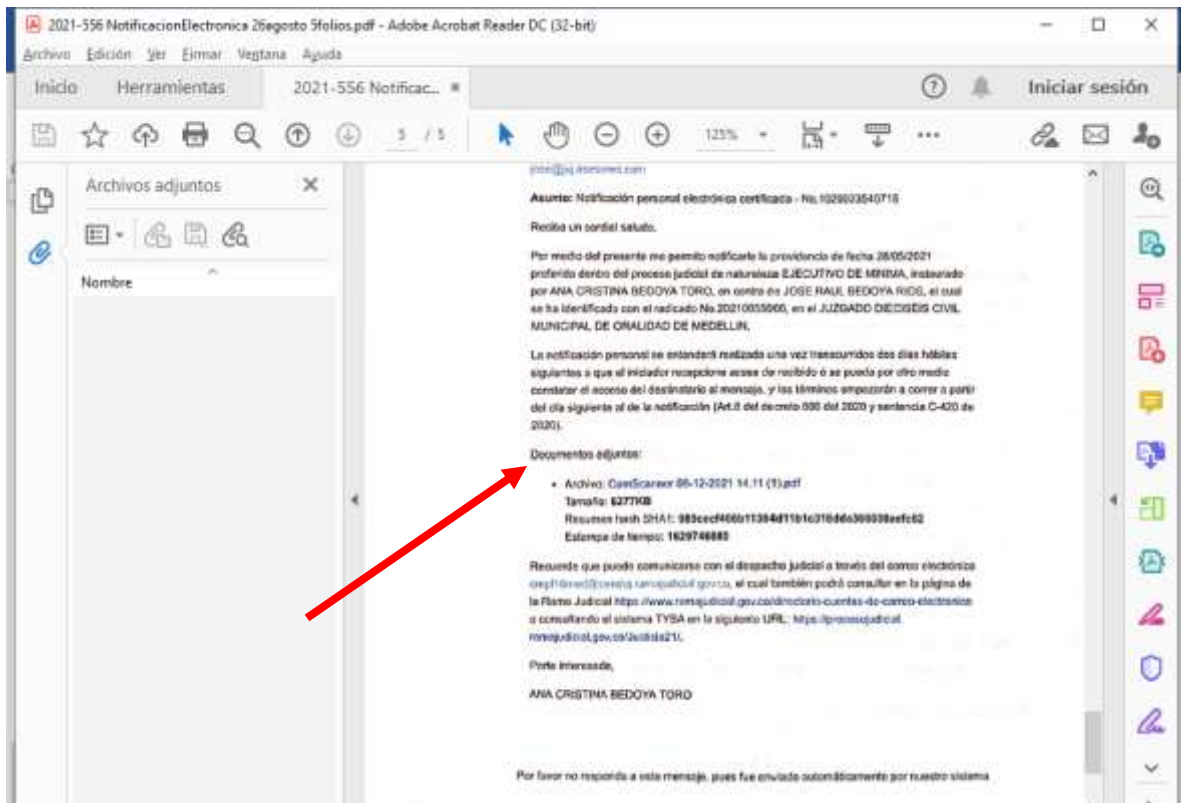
2021-556 NotificacionElectronica 26agosto 5folios.pdf - Adobe Acrobat Reader DC (32-bit)

Archivo Edición Ver Firmar Ventana Ayuda

Inicio Herramientas 2021-556 Notificac... ×

Iniciar sesión

5 / 5 125%

Archivos adjuntos

Nombre

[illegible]

Asunto: Notificación personal electrónica certificada - No.1026033540718

Reciba un cordial saludo.

Por medio del presente me permito notificarle la providencia de fecha 28/05/2021 proferida dentro del proceso judicial de naturaleza EJECUTIVO DE MINIMA, instaurado por ANA CRISTINA BEDOYA TORO, en contra de JOSE RAUL BEDOYA RIOS, el cual se ha identificado con el radicado No.20210035000, en el JUZGADO DIECISEIS CIVIL MUNICIPAL DE ORALIDAD DE MEDELLIN.

La notificación personal se entenderá realizada una vez transcurridos dos días hábiles siguientes a que el iniciador recepcione acuse de recibido ó se pueda por otro medio constatar el acceso del destinatario al mensaje, y los términos empezarán a correr a partir del día siguiente al de la notificación (Art.8 del decreto 806 del 2020 y sentencia C-420 de 2020).

Documentos adjuntos:

• Archivo: CamScanner 06-12-2021 14.11 (1).pdf
Tamaño: 6277KB
Resumen hash SHA1: 985cecf406b11354d11b1c310d6a360038eefc62
Estampa de tiempo: 1629746685

Recuerde que puede comunicarse con el despacho judicial a través del correo electrónico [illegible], el cual también podrá consultar en la página de la Rama Judicial https://www.ramajudicial.gov.co/directorio-cuentas-de-correo-electronico o consultando el sistema TYSA en la siguiente URL: https://procesojudicial.ramajudicial.gov.co/Justicia21/.

Parte interesada,

ANA CRISTINA BEDOYA TORO

Por favor no responda a este mensaje, pues fue enviado automáticamente por nuestro sistema